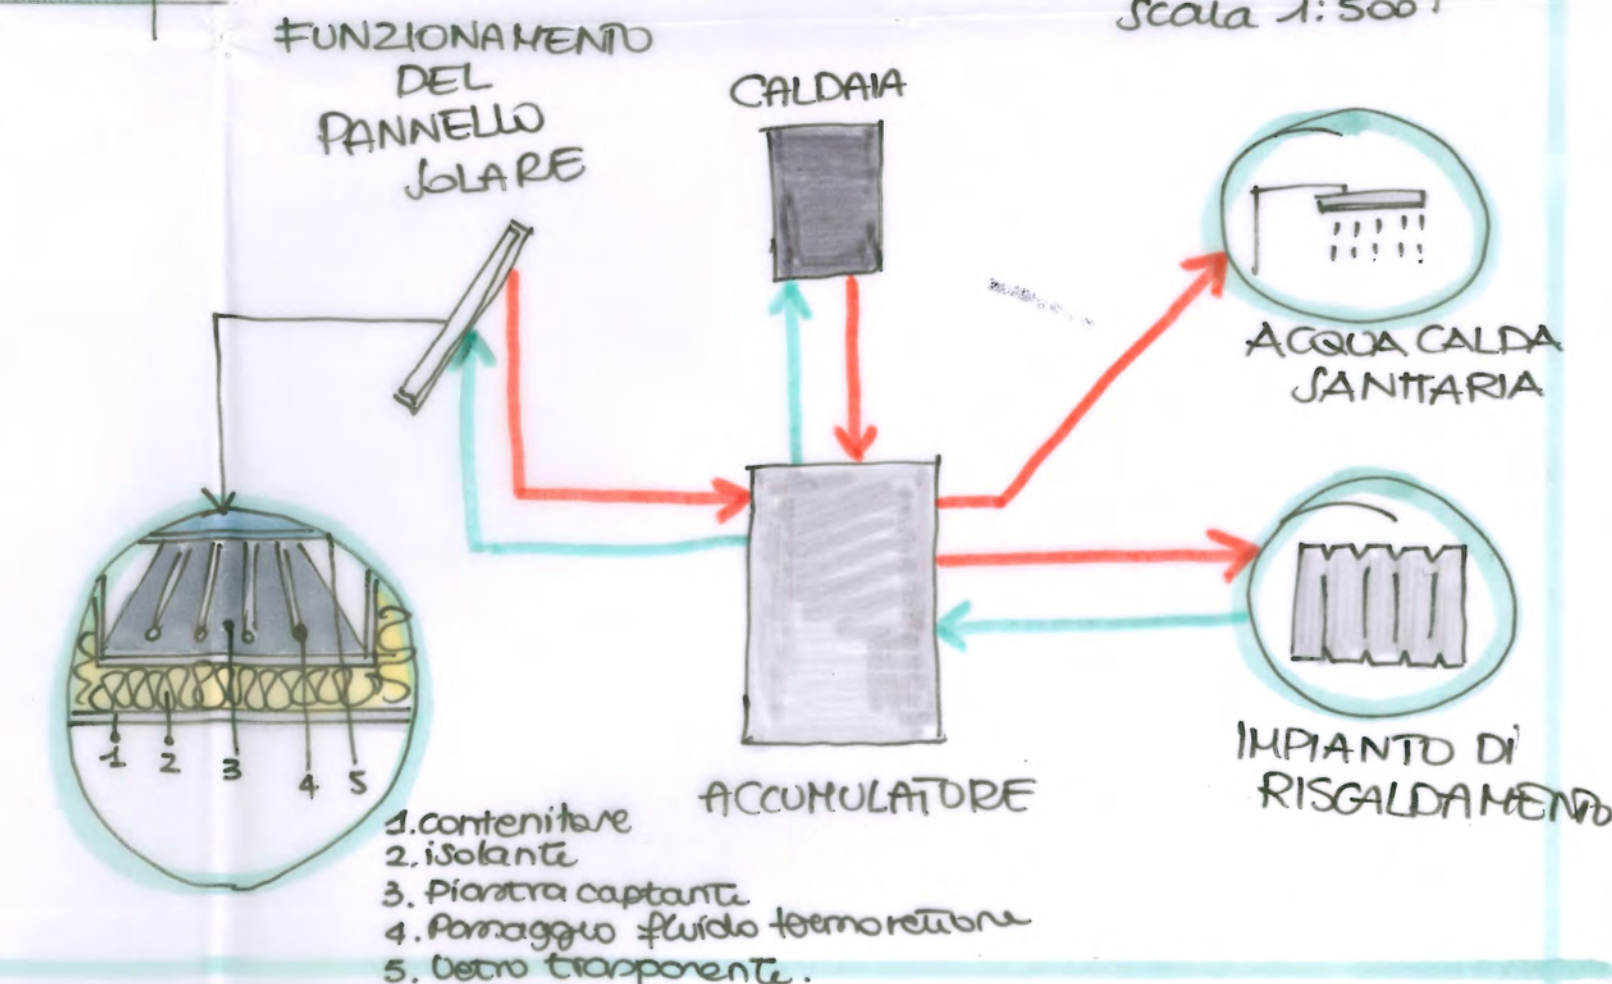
Scala 1:500

FUNZIONAMENTO DEL PANNELLO SOLARE

CALDAIA

ACQUA CALDA SANITARIA

ACCUMULATORE

IMPIANTO DI RISCALDAMENTO

1 2 3 4 5

1. contenitore
2. isolante
3. Piastra captante
4. Passaggio fluido termovettore
5. Vetro trasparente.